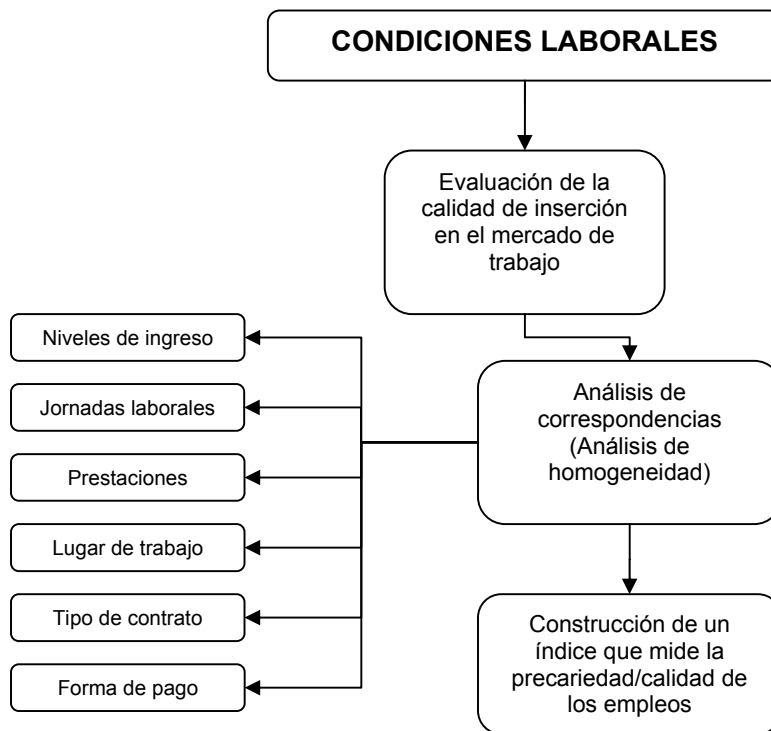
CONDICIONES LABORALES

Evaluación de la calidad de inserción en el mercado de trabajo

Análisis de correspondencias (Análisis de homogeneidad)

Construcción de un índice que mide la precariedad/calidad de los empleos

Niveles de ingreso

Jornadas laborales

Prestaciones

Lugar de trabajo

Tipo de contrato

Forma de pago